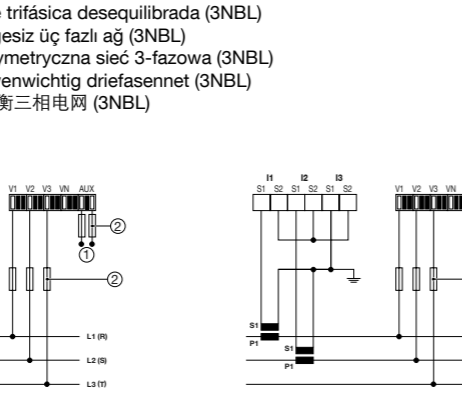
e trifásica desequilibrada (3NBL)
ngesiz üç fazlı ağ (3NBL)
ymetryczna sieć 3-fazowa (3NBL)
enwichtig driefasennet (3NBL)
衡三相电网 (3NBL)

V1 V2 V3 VN AUX
②
①
②
L1 (R)
L2 (S)
L3 (T)

I1 I2 I3
S1 S2 S1 S2 S1 S2
V1 V2 V3 VN
S1
P1
S1
P1